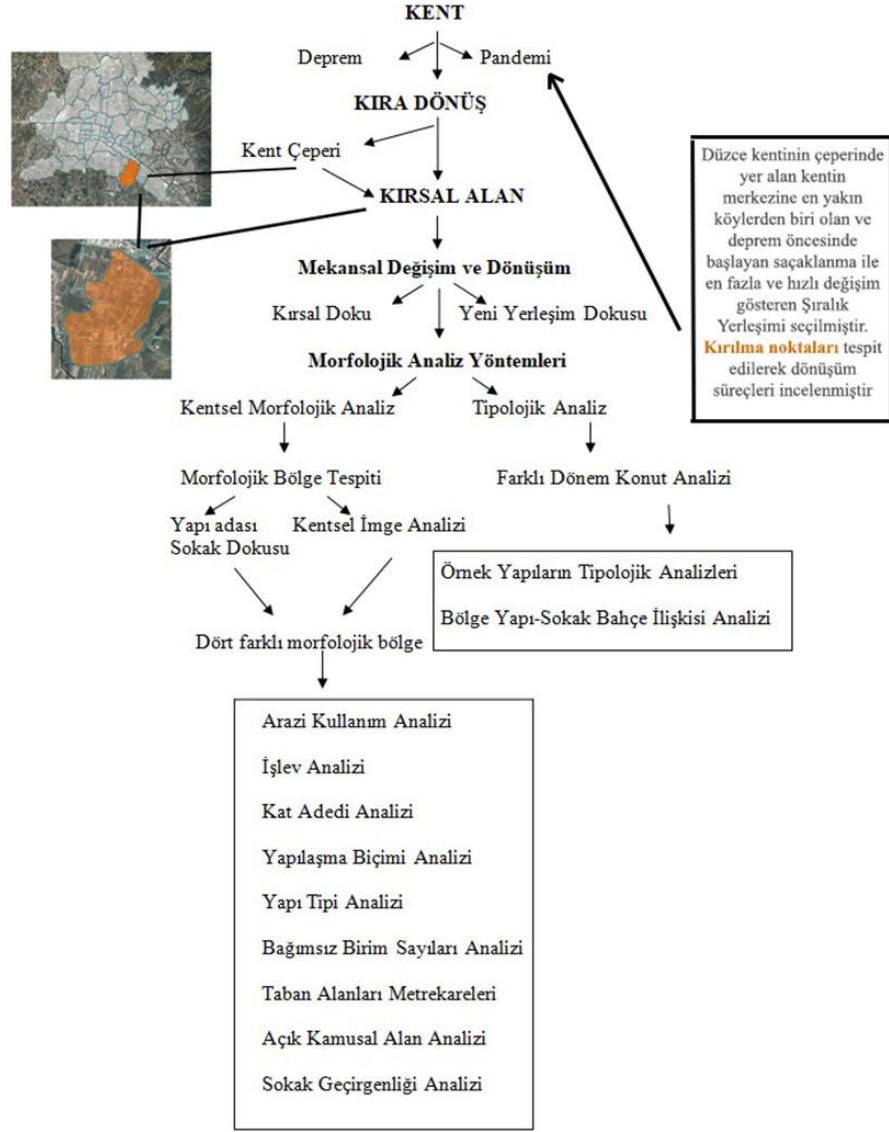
KENT

Deprem

Pandemi

KIRA DÖNÜŞ

Kent Çeperi

KIRSAL ALAN

Mekansal Değişim ve Dönüşüm

Kırsal Doku

Yeni Yerleşim Dokusu

Morfolojik Analiz Yöntemleri

Kentsel Morfolojik Analiz

Tipolojik Analiz

Morfolojik Bölge Tespiti

Farklı Dönem Konut Analizi

Yapı adası Sokak Dokusu

Kentsel İmge Analizi

Örnek Yapıların Tipolojik Analizleri

Bölge Yapı-Sokak Bahçe İlişkisi Analizi

Dört farklı morfolojik bölge

Arazi Kullanım Analizi

İşlev Analizi

Kat Adedi Analizi

Yapılaşma Biçimi Analizi

Yapı Tipi Analizi

Bağımsız Birim Sayıları Analizi

Taban Alanları Metrekareleri

Açık Kamusal Alan Analizi

Sokak Geçirgenliği Analizi

Düzce kentinin çeperinde yer alan kentin merkezine en yakın köylerden biri olan ve deprem öncesinde başlayan saçaklanma ile en fazla ve hızlı değişim gösteren Şıralık Yerleşimi seçilmiştir. Kırılma noktaları tespit edilerek dönüşüm süreçleri incelenmiştir